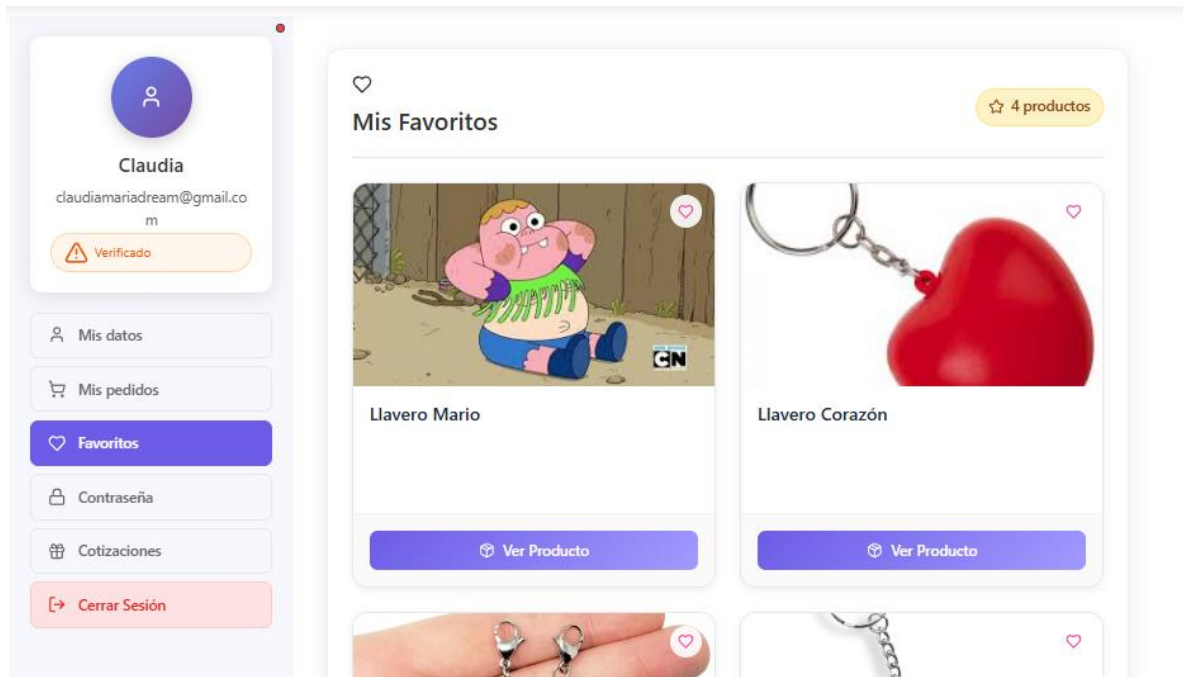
Claudia

claudiamariadream@gmail.com

Verificado

Mis datos

Mis pedidos

Favoritos

Contraseña

Cotizaciones

Cerrar Sesión

Mis Favoritos

4 productos

CN

Llavero Mario

Ver Producto

Llavero Corazón

Ver Producto